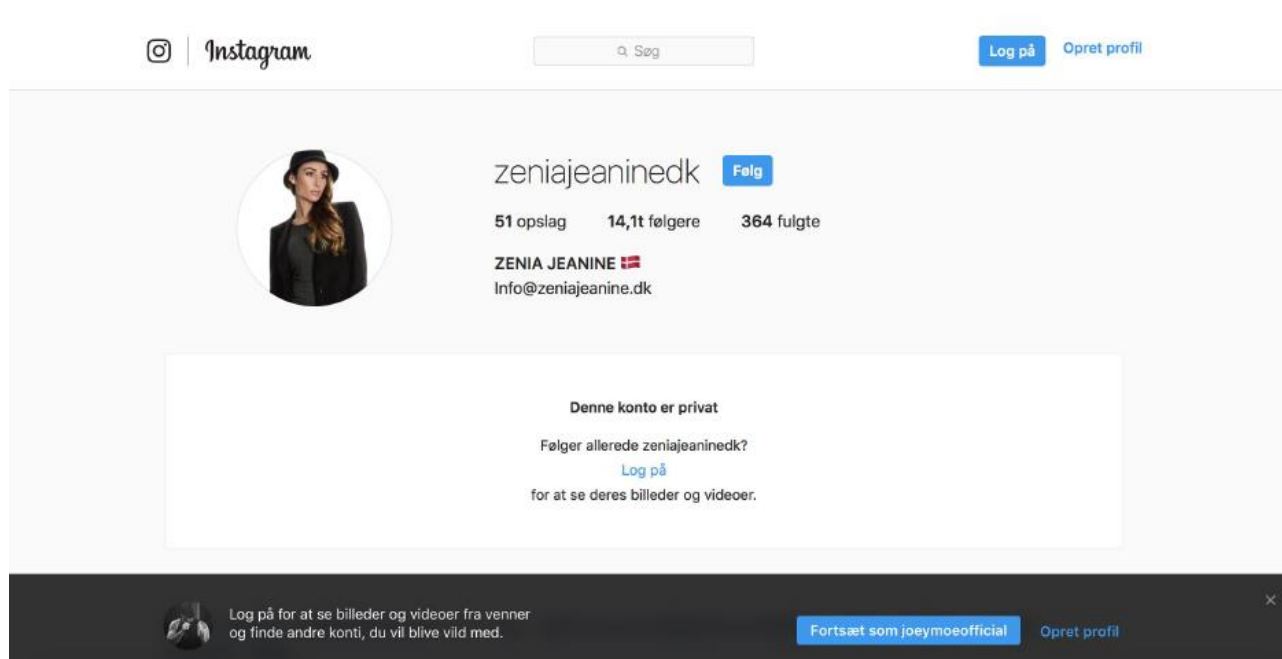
Instagram

Søg

Log på Opret profil

zeniajeaninedk Følg

51 opslag 14,1t følgere 364 fulgte

ZENIA JEANINE 🇩🇰
Info@zeniajeanine.dk

Denne konto er privat

Følger allerede zeniajeaninedk?
Log på
for at se deres billeder og videoer.

Log på for at se billeder og videoer fra venner og finde andre konti, du vil blive vild med.

Fortsæt som joeymoeofficial Opret profil

×